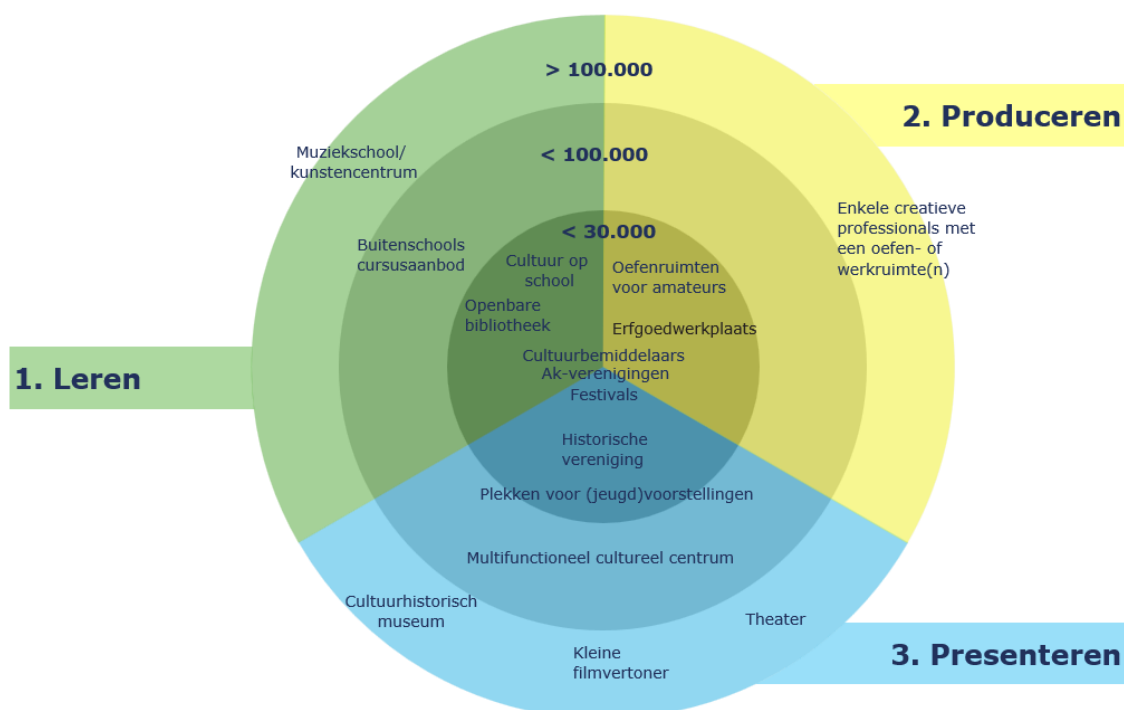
> 100.000

2. Produceren

Muziekschool/ kunstencentrum

< 100.000

Enkele creatieve professionals met een oefen- of werkruimte(n)

Buitenschools cursusaanbod

< 30.000

Cultuur op school

Oefenruimten voor amateurs

Openbare bibliotheek

Erfgoedwerkplaats

1. Leren

Cultuurbemiddelaars
Ak-verenigingen
Festivals

Historische vereniging

Plekken voor (jeugd)voorstellingen

Multifunctioneel cultureel centrum

Cultuurhistorisch museum

Theater

Kleine filmvertoner

3. Presenteren